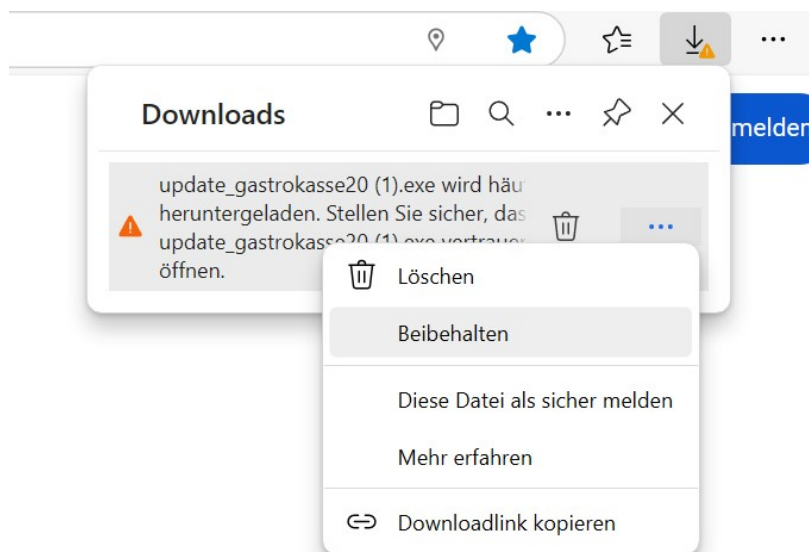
Downloads

melden

update_gastrokasse20 (1).exe wird häu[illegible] heruntergeladen. Stellen Sie sicher, das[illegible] update_gastrokasse20 (1).exe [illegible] öffnen.

Löschen

Beibehalten

Diese Datei als sicher melden

Mehr erfahren

Downloadlink kopieren